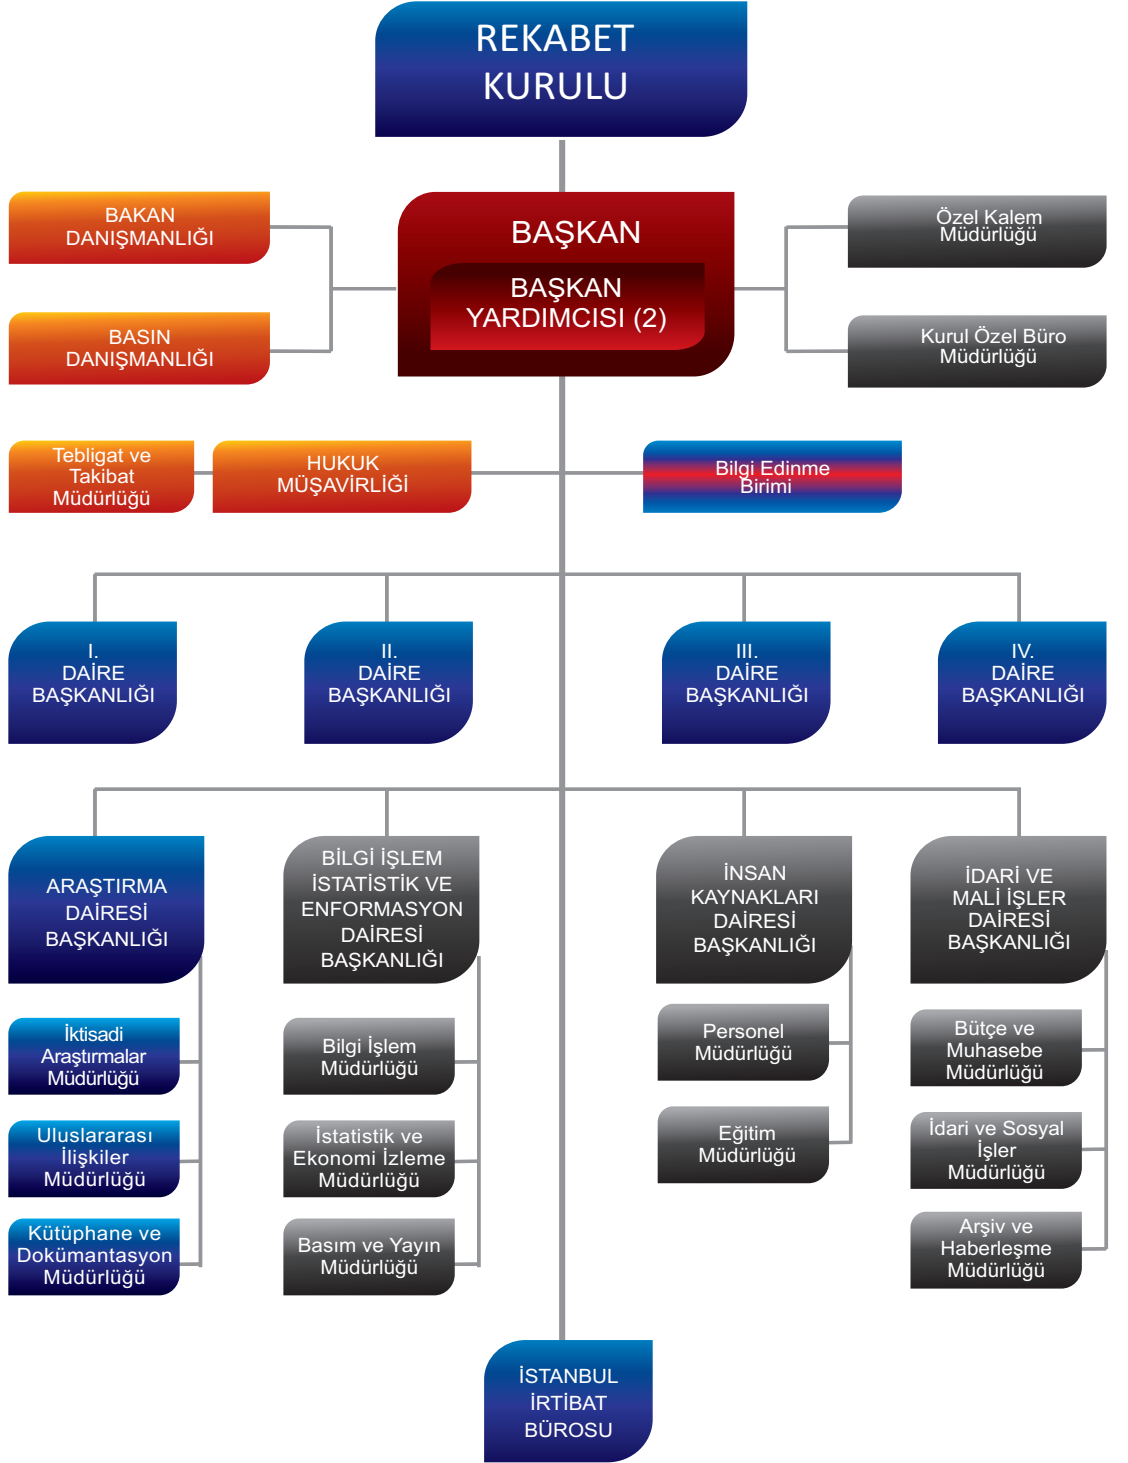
REKABET KURULU

BAKAN DANIŞMANLIĞI

BASIN DANIŞMANLIĞI

BAŞKAN

BAŞKAN YARDIMCISI (2)

Özel Kalem Müdürlüğü

Kurul Özel Büro Müdürlüğü

Tebligat ve Takibat Müdürlüğü

HUKUK MÜŞAVİRLİĞİ

Bilgi Edinme Birimi

I. DAİRE BAŞKANLIĞI

II. DAİRE BAŞKANLIĞI

III. DAİRE BAŞKANLIĞI

IV. DAİRE BAŞKANLIĞI

ARAŞTIRMA DAİRESİ BAŞKANLIĞI

İktisadi Araştırmalar Müdürlüğü

Uluslararası İlişkiler Müdürlüğü

Kütüphane ve Dokümantasyon Müdürlüğü

BİLGİ İŞLEM İSTATİSTİK VE ENFORMASYON DAİRESİ BAŞKANLIĞI

Bilgi İşlem Müdürlüğü

İstatistik ve Ekonomi İzleme Müdürlüğü

Basım ve Yayın Müdürlüğü

İNSAN KAYNAKLARI DAİRESİ BAŞKANLIĞI

Personel Müdürlüğü

Eğitim Müdürlüğü

İDARİ VE MALİ İŞLER DAİRESİ BAŞKANLIĞI

Bütçe ve Muhasebe Müdürlüğü

İdari ve Sosyal İşler Müdürlüğü

Arşiv ve Haberleşme Müdürlüğü

İSTANBUL İRTİBAT BÜROSU